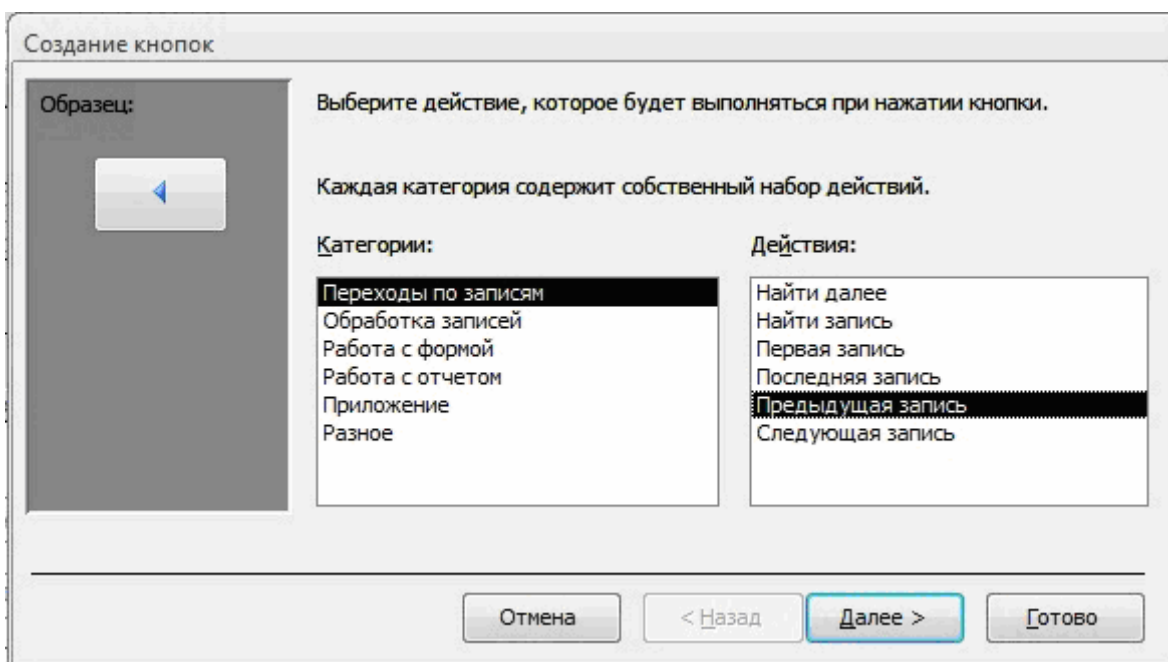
Создание кнопок

Образец:

Выберите действие, которое будет выполняться при нажатии кнопки.

Каждая категория содержит собственный набор действий.

Категории:

Переходы по записям
Обработка записей
Работа с формой
Работа с отчетом
Приложение
Разное

Действия:

Найти далее
Найти запись
Первая запись
Последняя запись
Предыдущая запись
Следующая запись

Отмена
< Назад
Далее >
Готово